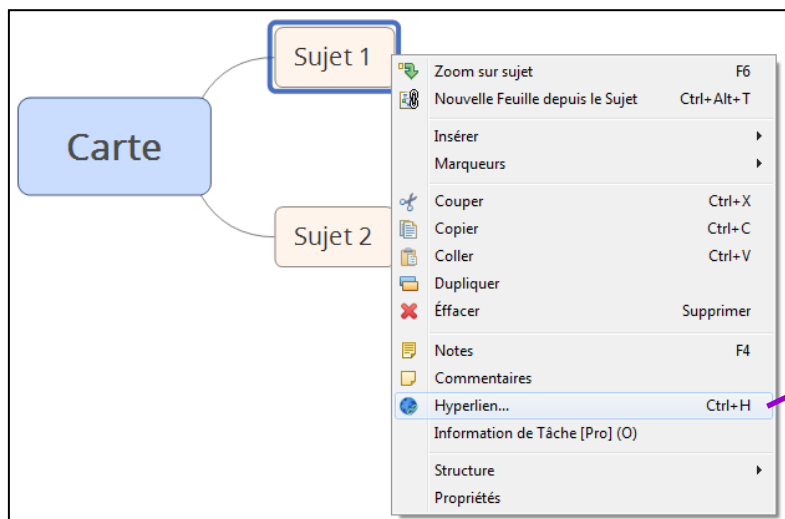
Sujet 1

Carte

Sujet 2

Zoom sur sujet F6
Nouvelle Feuille depuis le Sujet Ctrl+Alt+T
Insérer
Marqueurs
Couper Ctrl+X
Copier Ctrl+C
Coller Ctrl+V
Dupliquer
Éffacer Supprimer
Notes F4
Commentaires
Hyperlien... Ctrl+H
Information de Tâche [Pro] (O)
Structure
Propriétés